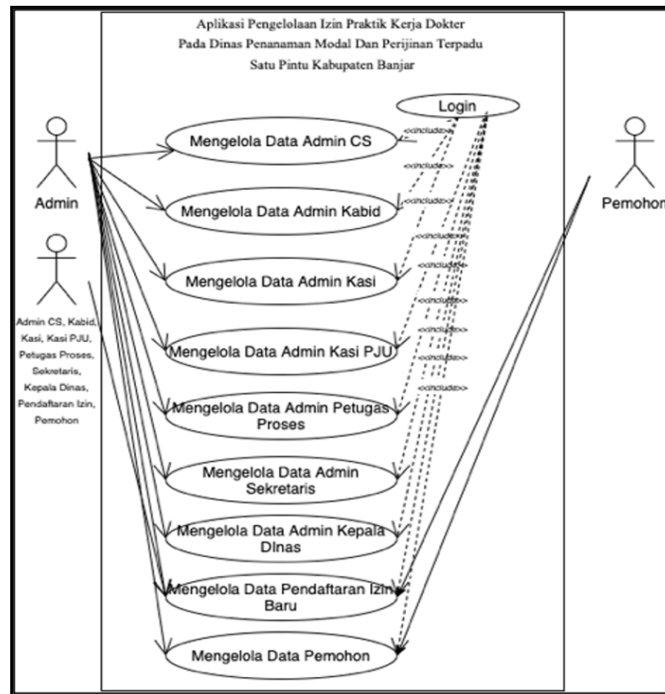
Aplikasi Pengelolaan Izin Praktik Kerja Dokter Pada Dinas Penanaman Modal Dan Perijinan Terpadu Satu Pintu Kabupaten Banjar

Login

Admin

Admin CS, Kabid, Kasi, Kasi PJU, Petugas Proses, Sekretaris, Kepala Dinas, Pendaftaran Izin, Pemohon

Pemohon

Mengelola Data Admin CS

Mengelola Data Admin Kabid

Mengelola Data Admin Kasi

Mengelola Data Admin Kasi PJU

Mengelola Data Admin Petugas Proses

Mengelola Data Admin Sekretaris

Mengelola Data Admin Kepala Dinas

Mengelola Data Pendaftaran Izin Baru

Mengelola Data Pemohon

<<include>>
<<include>>
<<include>>
<<include>>
<<include>>
<<include>>
<<include>>
<<include>>
<<include>>
<<include>>